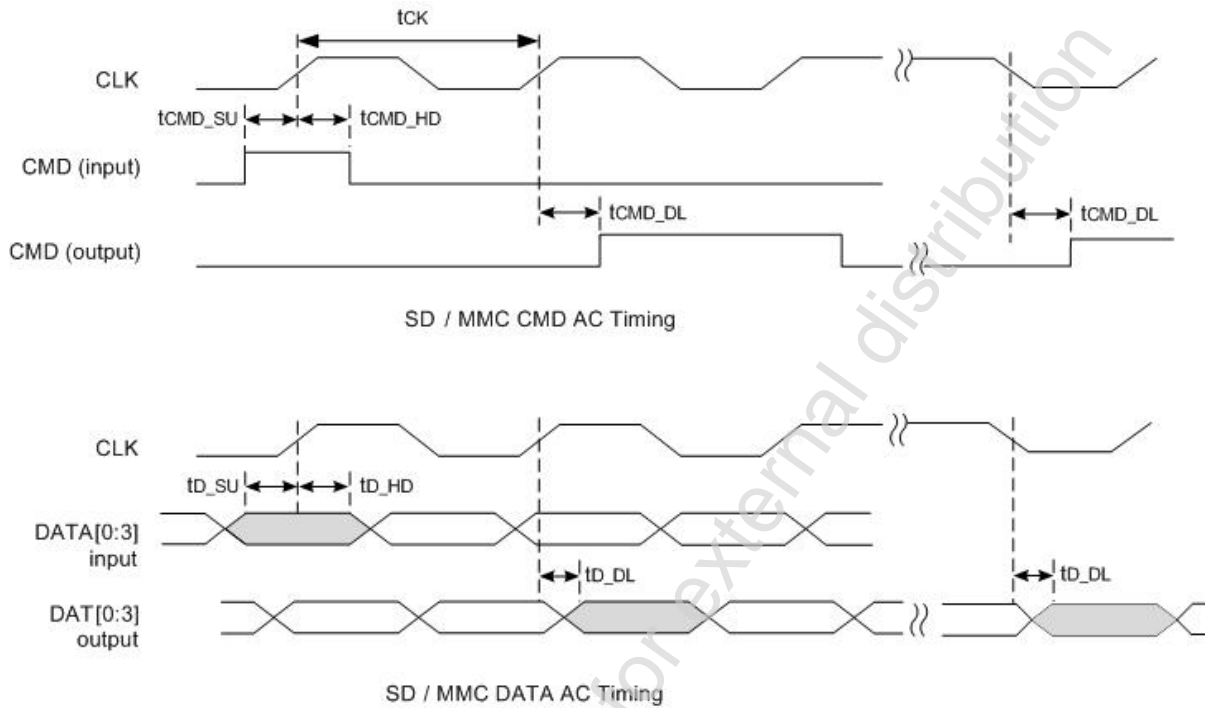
tCK

CLK

tCMD_SU

tCMD_HD

CMD (input)

tCMD_DL

tCMD_DL

CMD (output)

SD / MMC CMD AC Timing

CLK

tD_SU

tD_HD

DATA[0:3] input

tD_DL

tD_DL

DAT[0:3] output

SD / MMC DATA AC Timing

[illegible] for external distribution